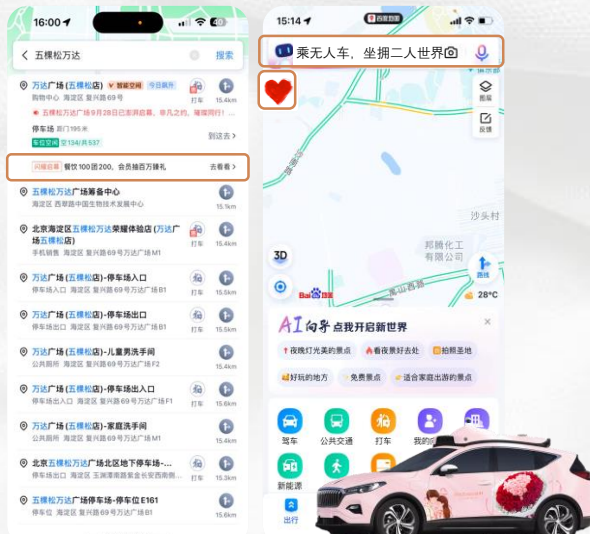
16:00 40

五棵松万达 搜索

万达广场(五棵松店) 智慧空间 今日飙升
购物中心 海淀区 复兴路69号 15.4km 打车
万达广场(五棵松店)于9月28日已影响到客……
停车场 距门195米 到这去
车位空闲 空134/共537

闪逛会员 餐饮100团200，会员抽百万豪礼 去看看

五棵松万达广场筹备中心
海淀区 西翠路中国生物技术发展中心 15.1km

北京海淀区五棵松万达广场荣耀体验店(万达广场五棵松店)
手机销售 海淀区 复兴路69号万达广场M1 15.4km

万达广场(五棵松店)-停车场入口
停车场入口 海淀区 复兴路69号万达广场B1 15.5km

万达广场(五棵松店)-停车场出口
停车场出口 海淀区 复兴路69号万达广场B1 15.5km

万达广场(五棵松店)-儿童男洗手间
公共厕所 海淀区 复兴路69号万达广场F2 15.4km

万达广场(五棵松店)-停车场出入口
停车场出入口 海淀区 复兴路69号万达广场F1 15.4km

万达广场(五棵松店)-家庭洗手间
公共厕所 海淀区 复兴路69号万达广场M1 15.4km

北京五棵松万达广场北区地下停车场-...
停车场 海淀区 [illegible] 15.3km

五棵松万达广场停车场-停车位E161
停车位 海淀区 复兴路69号 15.6km

15:14 百度地图

乘无人车，坐拥二人世界

图层
反馈

沙头村
邦腾化工有限公司
路线
3D
28°C

AI向导 点我开启新世界
夜晚灯光美的景点 看夜景好去处 拍照圣地
好玩的地方 免费景点 适合家庭出游的景点

驾车 公共交通 打车 我的
新能源
出行